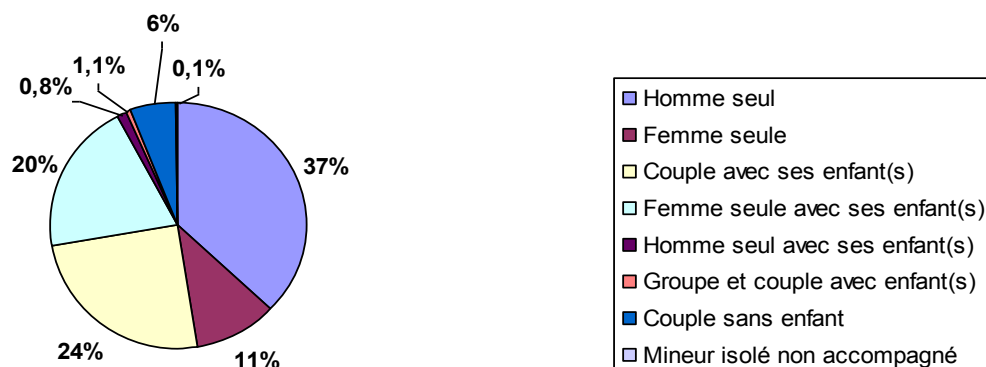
6%
1,1%
0,1%
0,8%
20%
37%
24%
11%

Homme seul
Femme seule
Couple avec ses enfant(s)
Femme seule avec ses enfant(s)
Homme seul avec ses enfant(s)
Groupe et couple avec enfant(s)
Couple sans enfant
Mineur isolé non accompagné